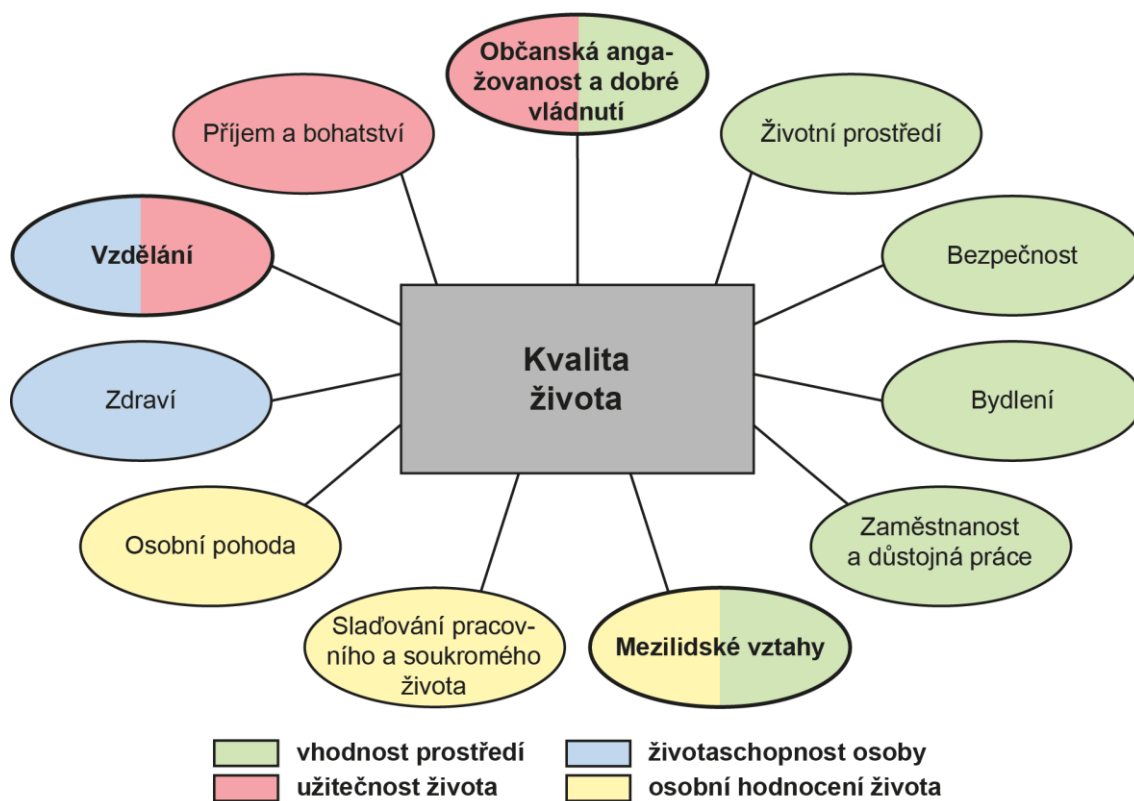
Občanská angažovanost a dobré vládnutí

Příjem a bohatství

Životní prostředí

Vzdělání

Bezpečnost

Kvalita života

Zdraví

Bydlení

Osobní pohoda

Zaměstnanost a důstojná práce

Slaďování pracovního a soukromého života

Mezilidské vztahy

vhodnost prostředí

životaschopnost osoby

užitečnost života

osobní hodnocení života